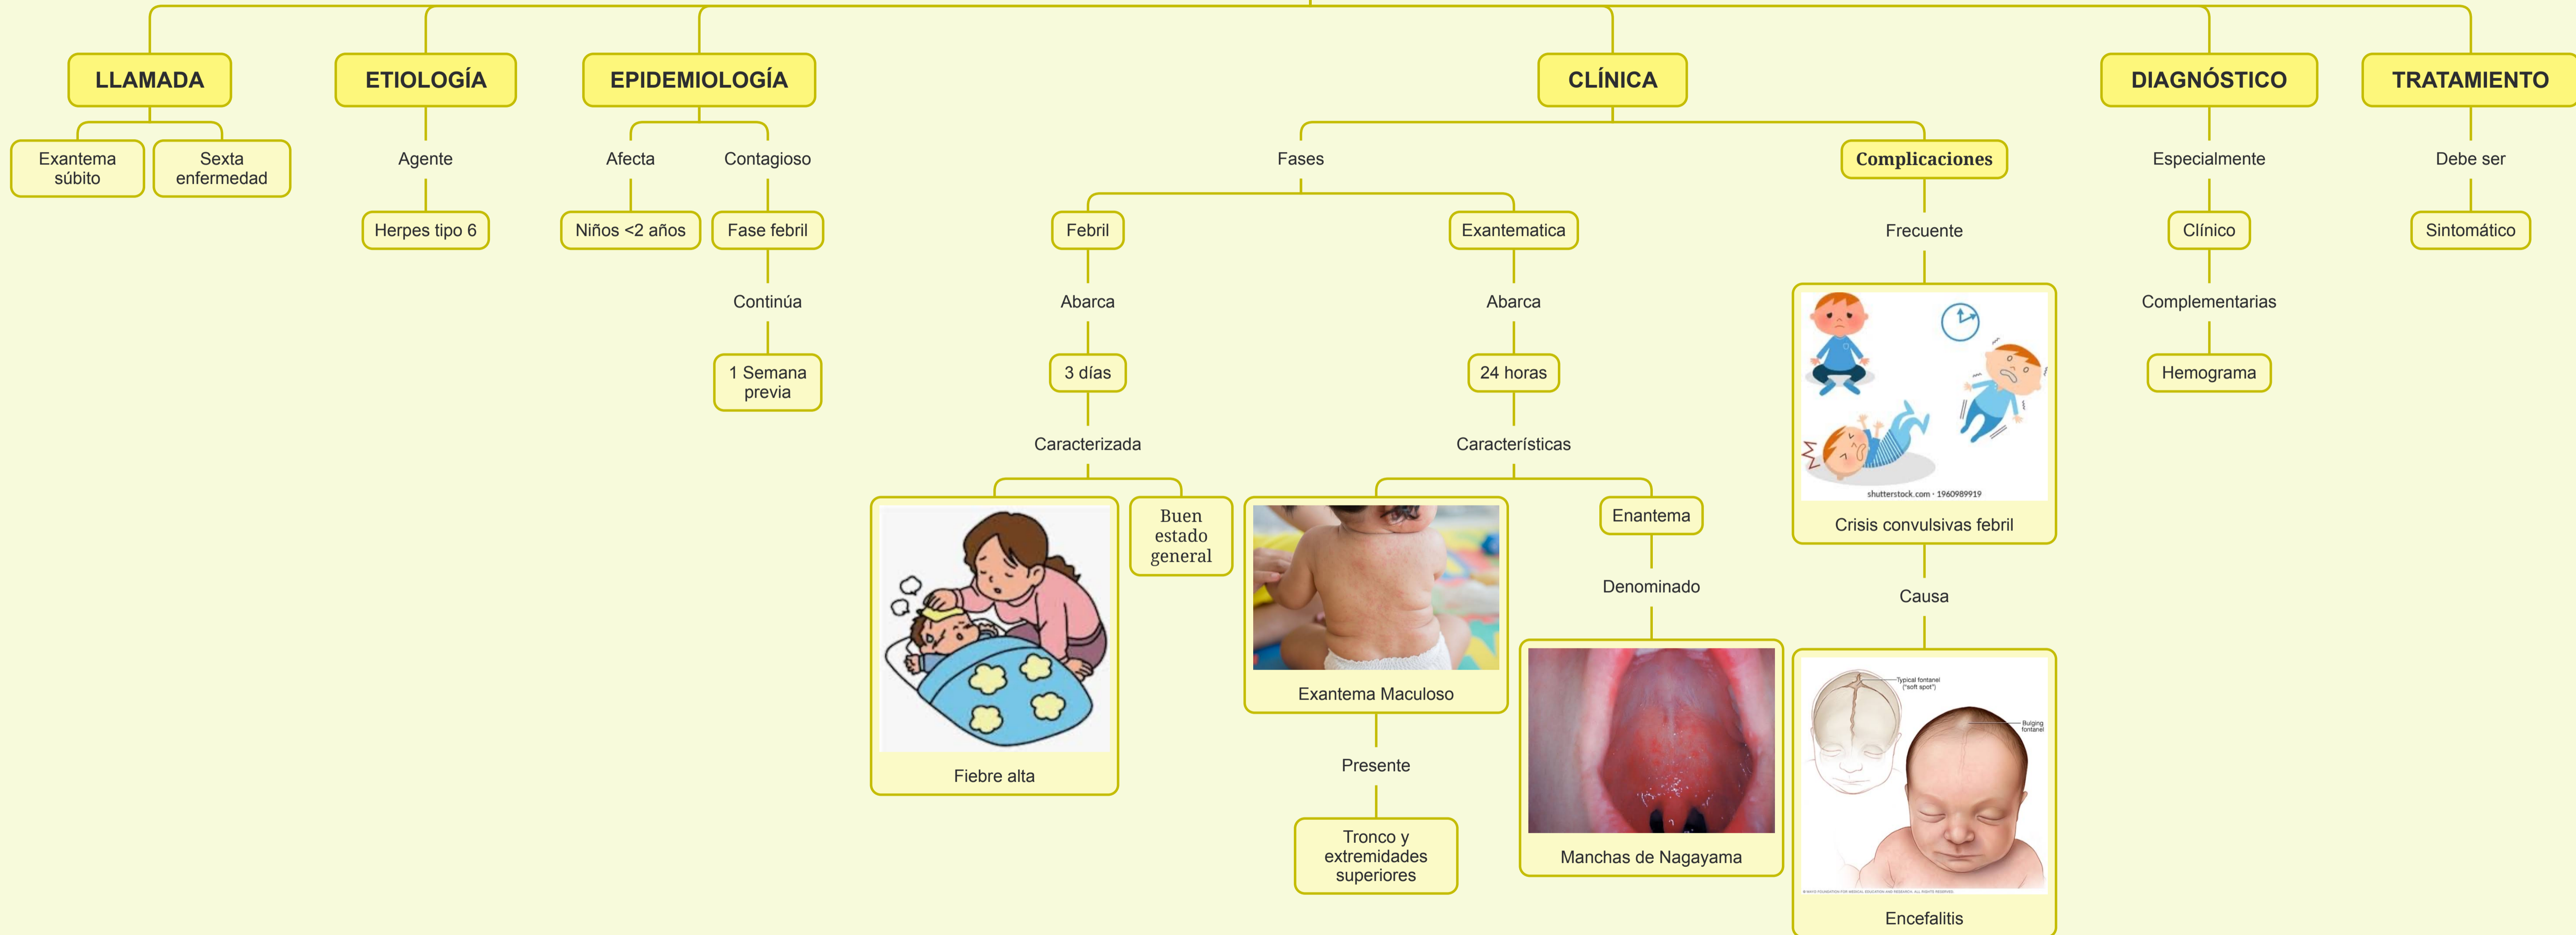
LLAMADA

Exantema súbito

Sexta enfermedad

ETIOLOGÍA

Agente

Herpes tipo 6

EPIDEMIOLOGÍA

Afecta

Niños <2 años

Contagioso

Fase febril

Continúa

1 Semana previa

CLÍNICA

Fases

Febril

Abarca

3 días

Caracterizada

Fiebre alta

Buen estado general

Exantematica

Abarca

24 horas

Características

Exantema Maculoso

Presente

Tronco y extremidades superiores

Enantema

Denominado

Manchas de Nagayama

Complicaciones

Frecuente

shutterstock.com · 1960989919

Crisis convulsivas febril

Causa

Typical fontanel ("soft spot")

Bulging fontanel

Encefalitis

DIAGNÓSTICO

Especialmente

Clínico

Complementarias

Hemograma

TRATAMIENTO

Debe ser

Sintomático